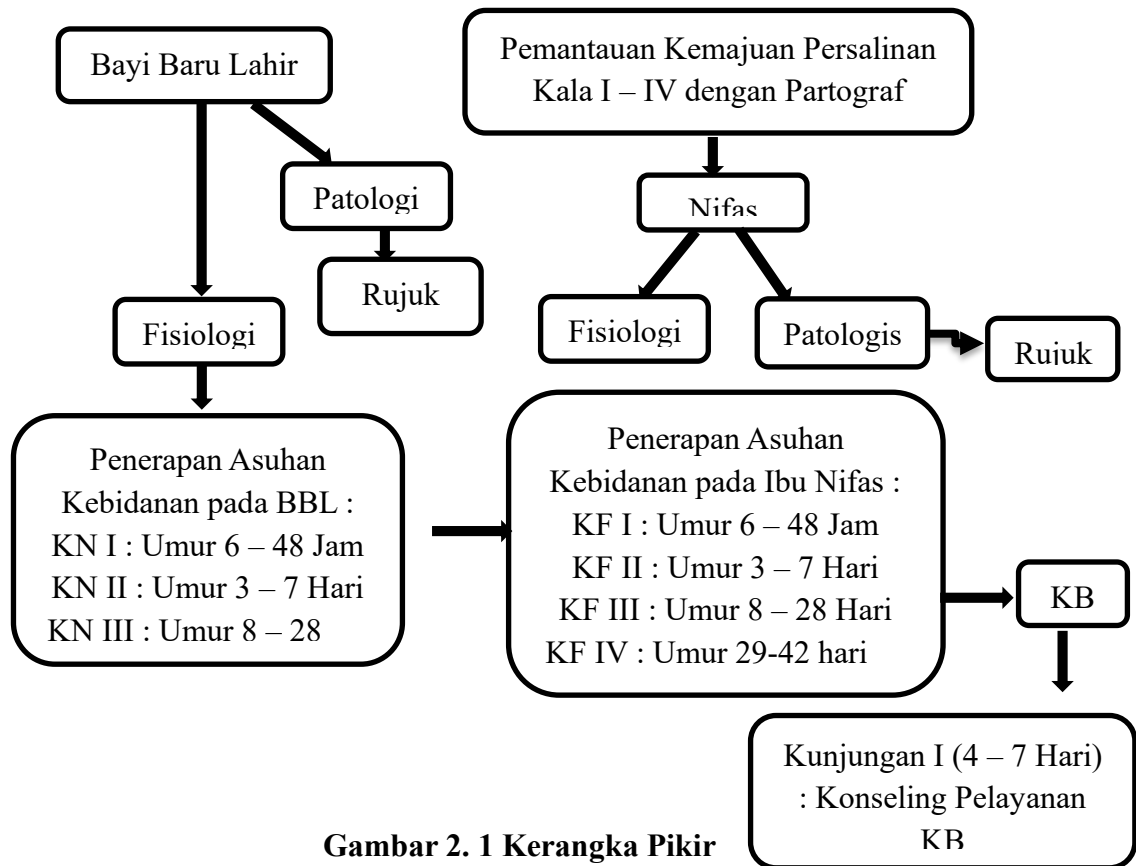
Bayi Baru Lahir

Pemantauan Kemajuan Persalinan Kala I – IV dengan Partograf

Patologi

Nifas

Rujuk

Fisiologi

Fisiologi

Patologis

Rujuk

Penerapan Asuhan Kebidanan pada BBL :
KN I : Umur 6 – 48 Jam
KN II : Umur 3 – 7 Hari
KN III : Umur 8 – 28

Penerapan Asuhan Kebidanan pada Ibu Nifas :
KF I : Umur 6 – 48 Jam
KF II : Umur 3 – 7 Hari
KF III : Umur 8 – 28 Hari
KF IV : Umur 29-42 hari

KB

Kunjungan I (4 – 7 Hari) : Konseling Pelayanan KB

Gambar 2. 1 Kerangka Pikir